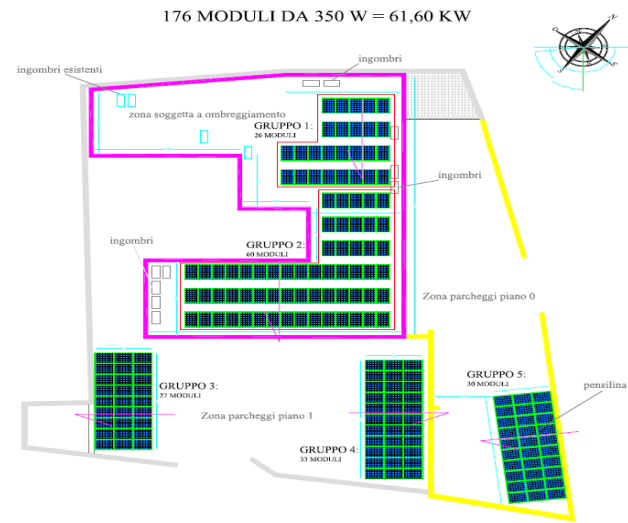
176 MODULI DA 350 W = 61,60 KW

ingombri

ingombri esistenti

zona soggetta a ombreggiamento

GRUPPO 1:
26 MODULI

ingombri

ingombri

GRUPPO 2:
60 MODULI

Zona parcheggi piano 0

GRUPPO 3:
27 MODULI

Zona parcheggi piano 1

GRUPPO 4:
33 MODULI

GRUPPO 5:
30 MODULI

pensilina